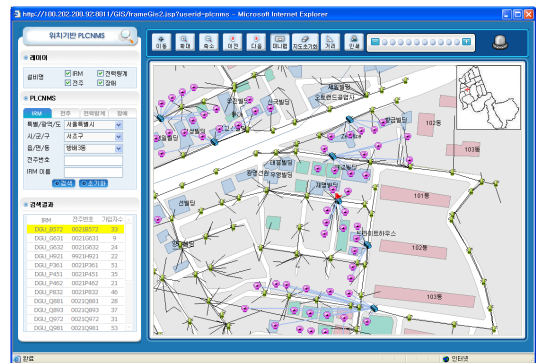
http://100.202.200.92:8011/GIS/frameGis2.jsp?userid=plcnms - Microsoft Internet Explorer

위치기반 PLCNMS

레이어
설비명 IRM 전력량계 전주 장비

PLCNMS
IRM 전주 전력량계 장비
특별/광역/도 서울특별시
시/군/구 서초구
읍/면/동 방배3동
전주번호
IRM 이름
검색 초기화

검색결과
| IRM | 전주번호 | 가입자수 |
|---|---|---|
| DGU_B572 | 0021B572 | 33 |
| DGU_G631 | 0021G631 | 9 |
| DGU_G632 | 0021G632 | 24 |
| DGU_H921 | 0021H921 | 22 |
| DGU_P361 | 0021P361 | 51 |
| DGU_P451 | 0021P451 | 35 |
| DGU_P452 | 0021P452 | 21 |
| DGU_P832 | 0021P832 | 46 |
| DGU_Q881 | 0021Q881 | 28 |
| DGU_Q893 | 0021Q893 | 37 |
| DGU_Q972 | 0021Q972 | 31 |
| DGU_Q981 | 0021Q981 | 33 |

이동 확대 축소 이전 다음 미니맵 지도초기화 거리 인쇄

102동
101동
102동
101동
대림빌딩
삼성빌딩
선빌딩

완료
인터넷